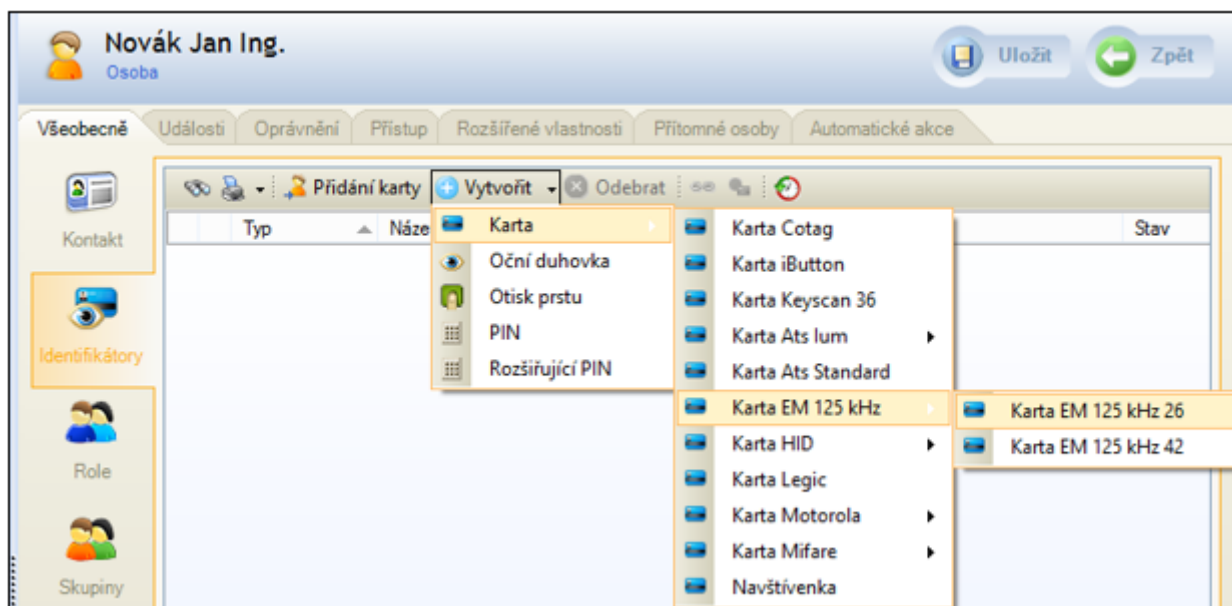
Novák Jan Ing.
Osoba

Uložit
Zpět

Všeobecné
Události
Oprávnění
Přístup
Rozšířené vlastnosti
Přítomné osoby
Automatické akce

Kontakt
Identifikátory
Role
Skupiny

Přidání karty
Vytvořit
Odebrat

Typ
Náze
Stav

Karta
Oční duhovka
Otisk prstu
PIN
Rozšiřující PIN

Karta Cotag
Karta iButton
Karta Keyscan 36
Karta Ats lum
Karta Ats Standard
Karta EM 125 kHz
Karta HID
Karta Legic
Karta Motorola
Karta Mifare
Navštívenka

Karta EM 125 kHz 26
Karta EM 125 kHz 42